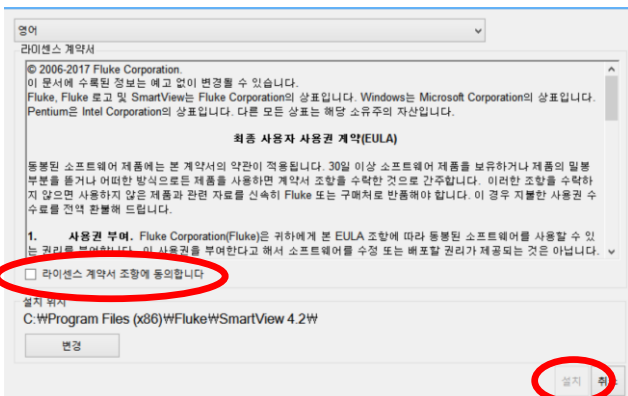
영어

라이센스 계약서

© 2006-2017 Fluke Corporation.
이 문서에 수록된 정보는 예고 없이 변경될 수 있습니다.
Fluke, Fluke 로고 및 SmartView는 Fluke Corporation의 상표입니다. Windows는 Microsoft Corporation의 상표입니다. Pentium은 Intel Corporation의 상표입니다. 다른 모든 상표는 해당 소유주의 자산입니다.

최종 사용자 사용권 계약(EULA)

동봉된 소프트웨어 제품에는 본 계약서의 약관이 적용됩니다. 30일 이상 소프트웨어 제품을 보유하거나 제품의 밀봉 부분을 뜯거나 어떠한 방식으로든 제품을 사용하면 계약서 조항을 수락한 것으로 간주합니다. 이러한 조항을 수락하지 않으면 사용하지 않은 제품과 관련 자료를 신속히 Fluke 또는 구매처로 반품해야 합니다. 이 경우 지불한 사용권 수수료를 전액 환불해 드립니다.

1. 사용권 부여. Fluke Corporation(Fluke)은 귀하에게 본 EULA 조항에 따라 동봉된 소프트웨어를 사용할 수 있는 권리를 부여합니다. 이 사용권을 부여한다고 해서 소프트웨어를 수정 또는 배포할 권리가 제공되는 것은 아닙니다.

라이센스 계약서 조항에 동의합니다

설치 위치
C:₩Program Files (x86)₩Fluke₩SmartView 4.2₩

변경

설치 취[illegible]